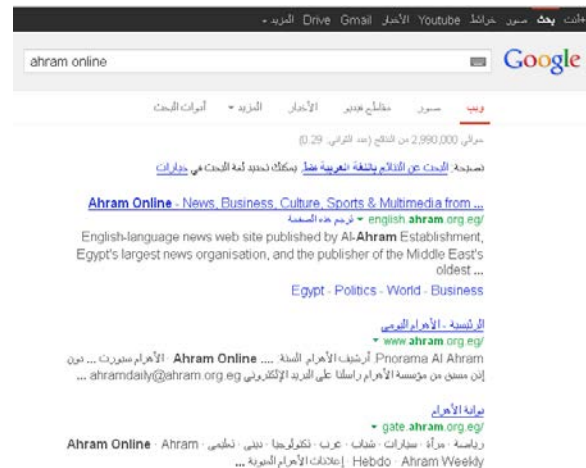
+أنت بحث صور خرائط Youtube الأخبار Gmail Drive المزيد -

ahram online

Google

ويب صور مقاطع فيديو الأخبار المزيد - أدوات البحث

حوالي 2,990,000 من النتائج (عدد الثواني: 0.29)

نصيحة: البحث عن النتائج باللغة العربية فقط. يمكنك تحديد لغة البحث في خيارات

Ahram Online - News, Business, Culture, Sports & Multimedia from ...
english.ahram.org.eg/ - ترجم هذه الصفحة
English-language news web site published by Al-Ahram Establishment, Egypt's largest news organisation, and the publisher of the Middle East's oldest ...
Egypt - Politics - World - Business

الرئيسية - الأهرام اليومي
www.ahram.org.eg -
Pnorama Al Ahram أرشيف الأهرام السنة ..... Ahram Online الأهرام سبورت ... دون إذن مسبق من مؤسسة الأهرام راسلنا على البريد الإلكتروني ahramdaily@ahram.org.eg ...

بوابة الأهرام
gate.ahram.org.eg -
رياضة · مرأة · سيارات · شباب · عرب · تكنولوجيا · ديني · تعليمي · Ahram Online · Ahram
Ahram Weekly · Hebdo | إعلانات الأهرام المبوبة ...